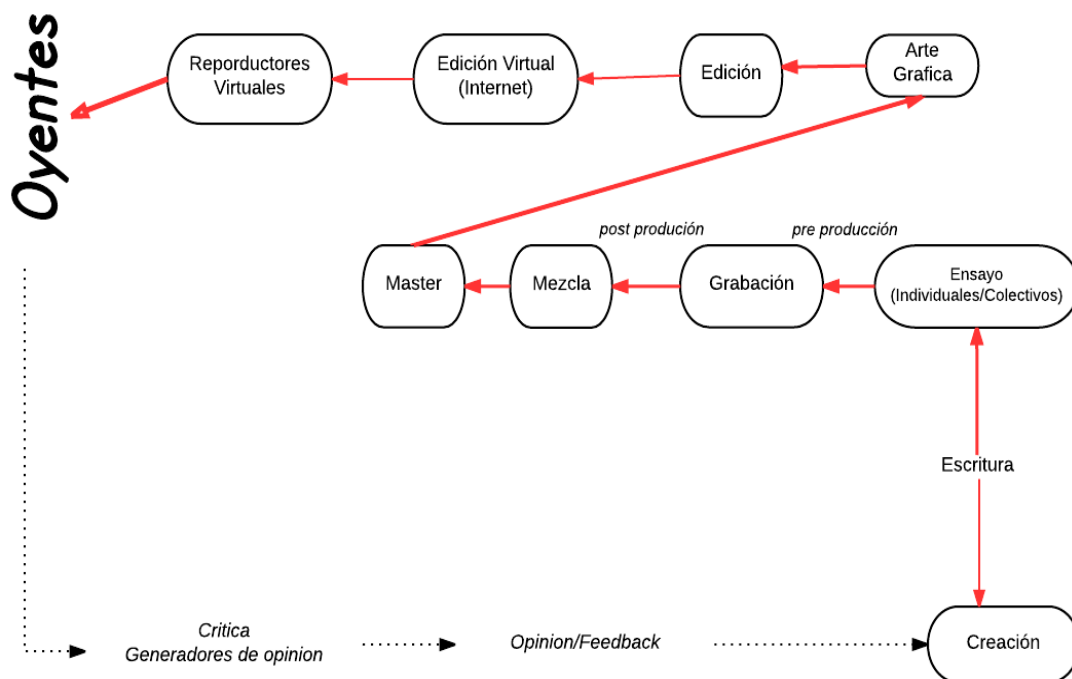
Oyentes

Reporductores Virtuales

Edición Virtual (Internet)

Edición

Arte Grafica

post produción

pre producción

Master

Mezcla

Grabación

Ensayo (Individuales/Colectivos)

Escritura

Critica
Generadores de opinion

Opinion/Feedback

Creación